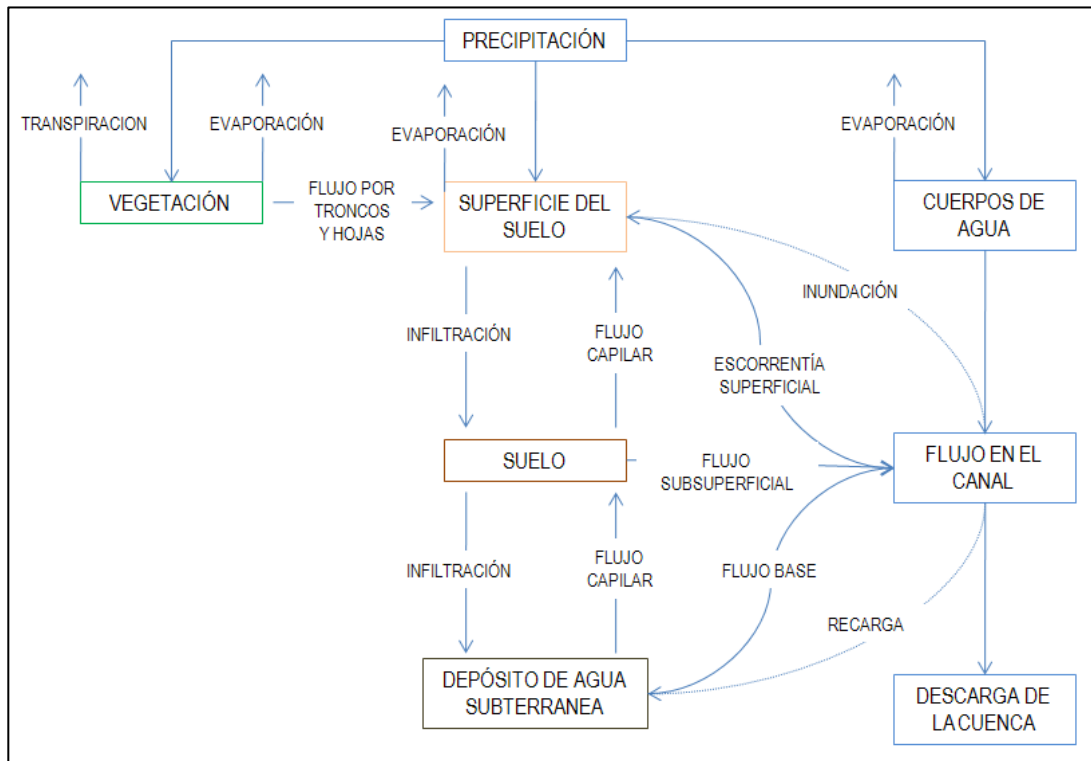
PRECIPITACIÓN

TRANSPIRACION

EVAPORACIÓN

EVAPORACIÓN

EVAPORACIÓN

VEGETACIÓN

FLUJO POR TRONCOS Y HOJAS

SUPERFICIE DEL SUELO

CUERPOS DE AGUA

INUNDACIÓN

INFILTRACIÓN

FLUJO CAPILAR

ESCORRENTÍA SUPERFICIAL

SUELO

FLUJO SUBSUPERFICIAL

FLUJO EN EL CANAL

INFILTRACIÓN

FLUJO CAPILAR

FLUJO BASE

RECARGA

DEPÓSITO DE AGUA SUBTERRANEA

DESCARGA DE LA CUENCA